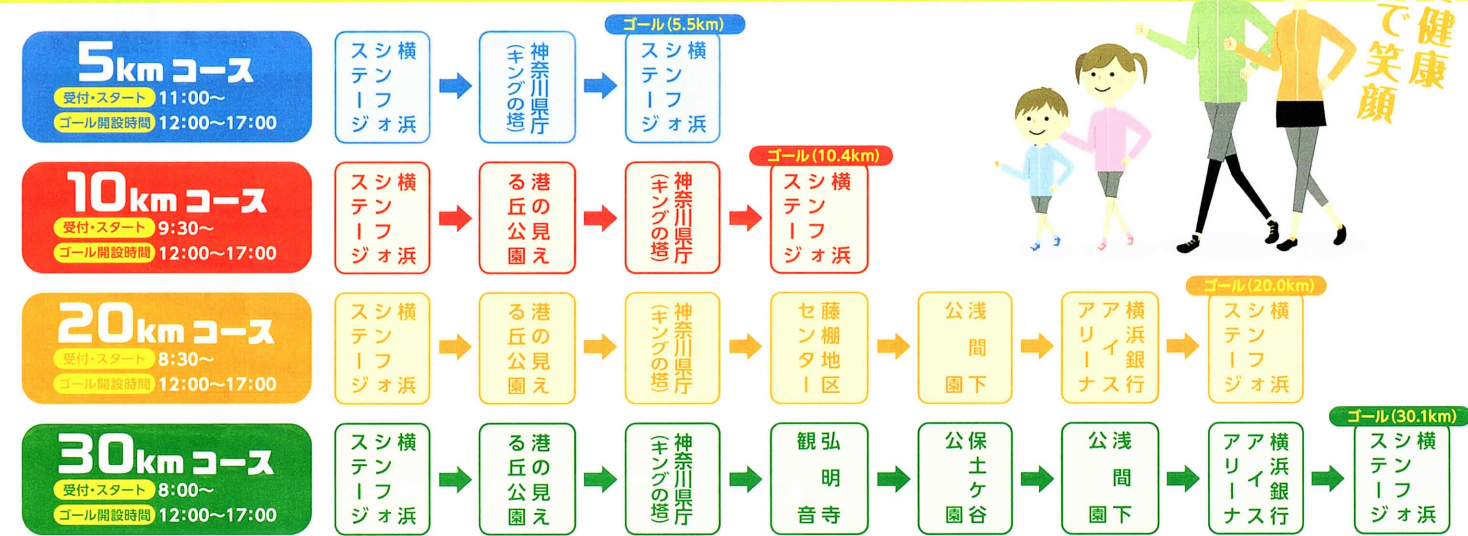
5km コース
受付・スタート 11:00〜
ゴール開設時間 12:00〜17:00
横浜シンフォステージ
神奈川県庁(キングの塔)
ゴール(5.5km)
横浜シンフォステージ

10km コース
受付・スタート 9:30〜
ゴール開設時間 12:00〜17:00
横浜シンフォステージ
港の見える丘公園
神奈川県庁(キングの塔)
ゴール(10.4km)
横浜シンフォステージ

20km コース
受付・スタート 8:30〜
ゴール開設時間 12:00〜17:00
横浜シンフォステージ
港の見える丘公園
神奈川県庁(キングの塔)
藤棚地区センター
浅間下公園
横浜銀行アイスアリーナ
ゴール(20.0km)
横浜シンフォステージ

30km コース
受付・スタート 8:00〜
ゴール開設時間 12:00〜17:00
横浜シンフォステージ
港の見える丘公園
神奈川県庁(キングの塔)
弘明寺観音
保土ケ谷公園
浅間下公園
横浜銀行アイスアリーナ
ゴール(30.1km)
横浜シンフォステージ

健康で笑顔